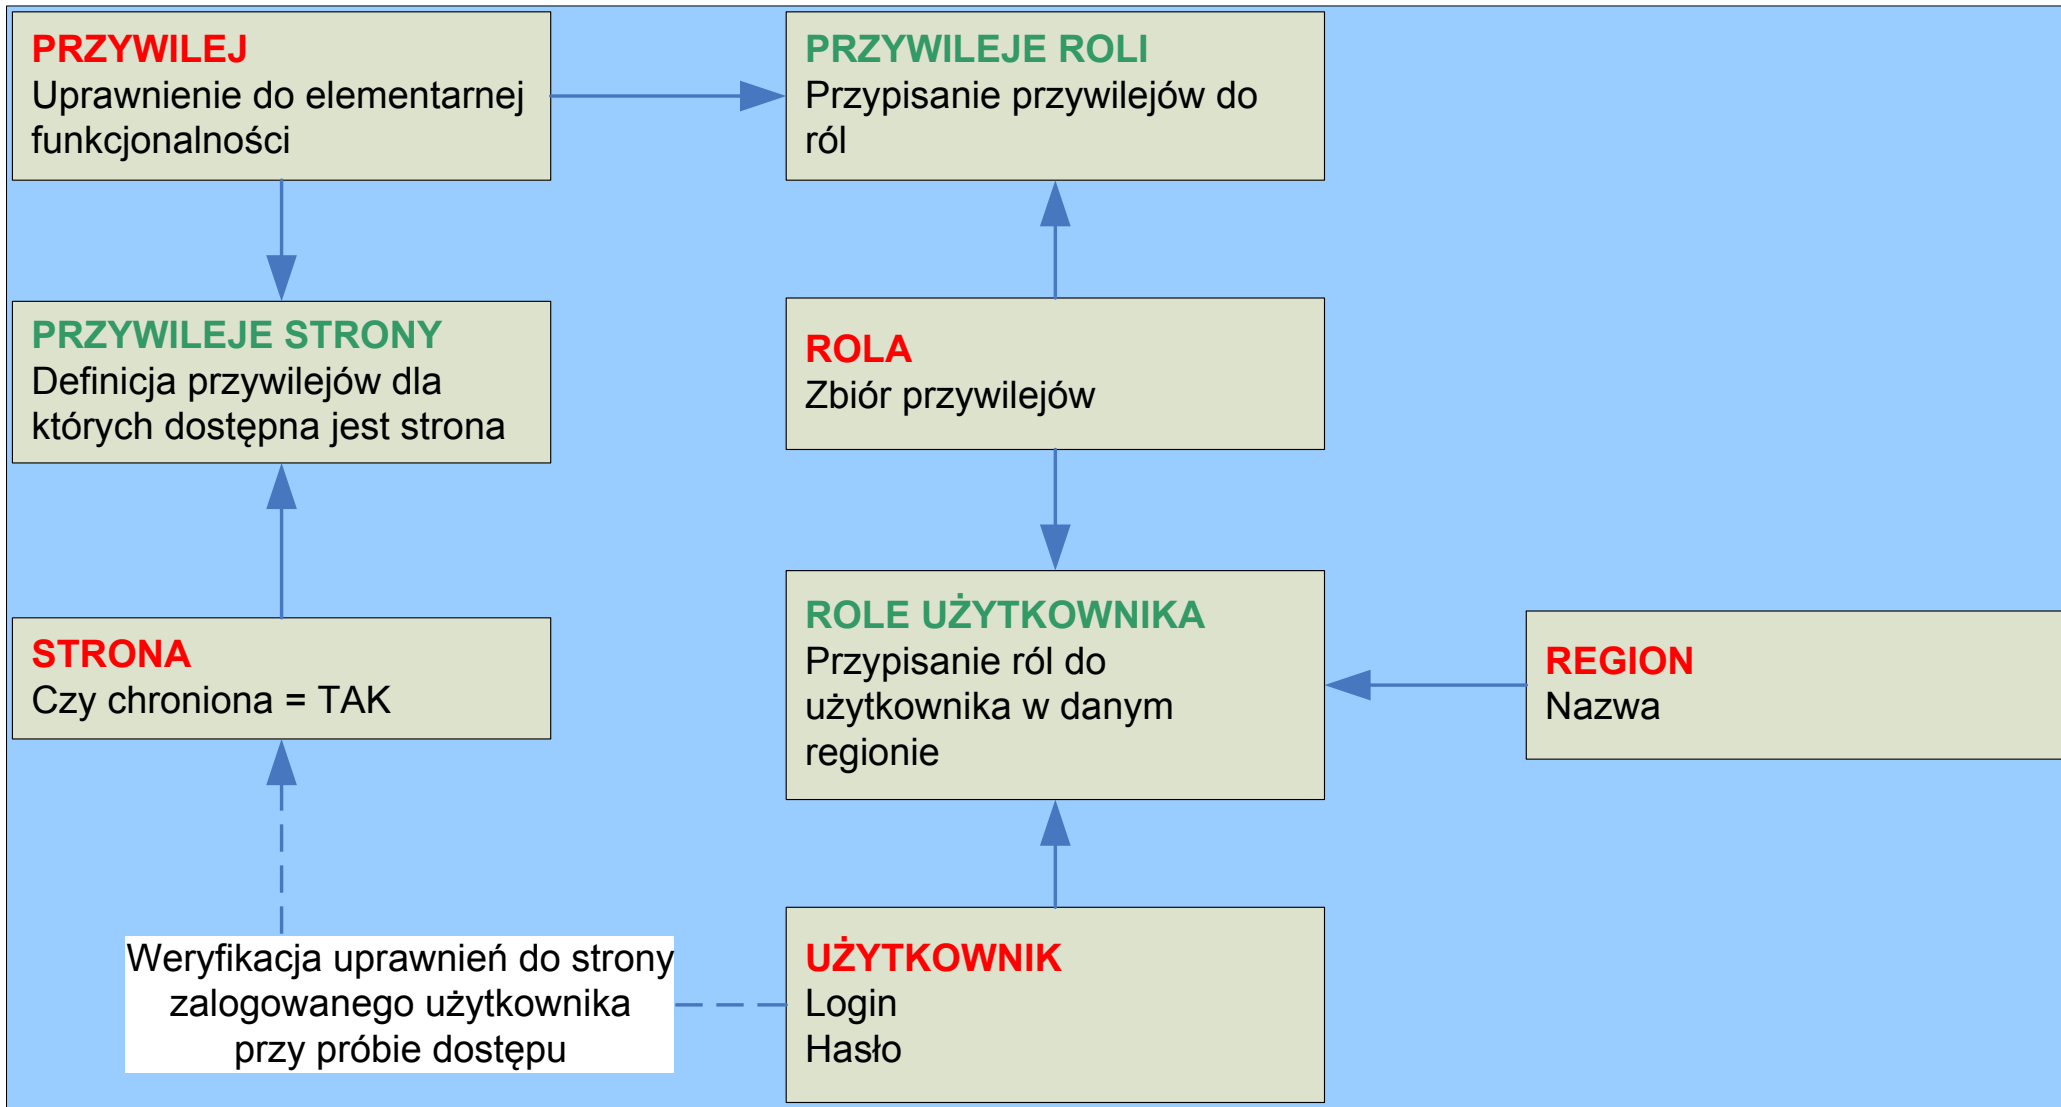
PRZYWILEJ
Uprawnienie do elementarnej funkcjonalności

PRZYWILEJE ROLI
Przypisanie przywilejów do ról

PRZYWILEJE STRONY
Definicja przywilejów dla których dostępna jest strona

ROLA
Zbiór przywilejów

STRONA
Czy chroniona = TAK

ROLE UŻYTKOWNIKA
Przypisanie ról do użytkownika w danym regionie

REGION
Nazwa

Weryfikacja uprawnień do strony zalogowanego użytkownika przy próbie dostępu

UŻYTKOWNIK
Login
Hasło